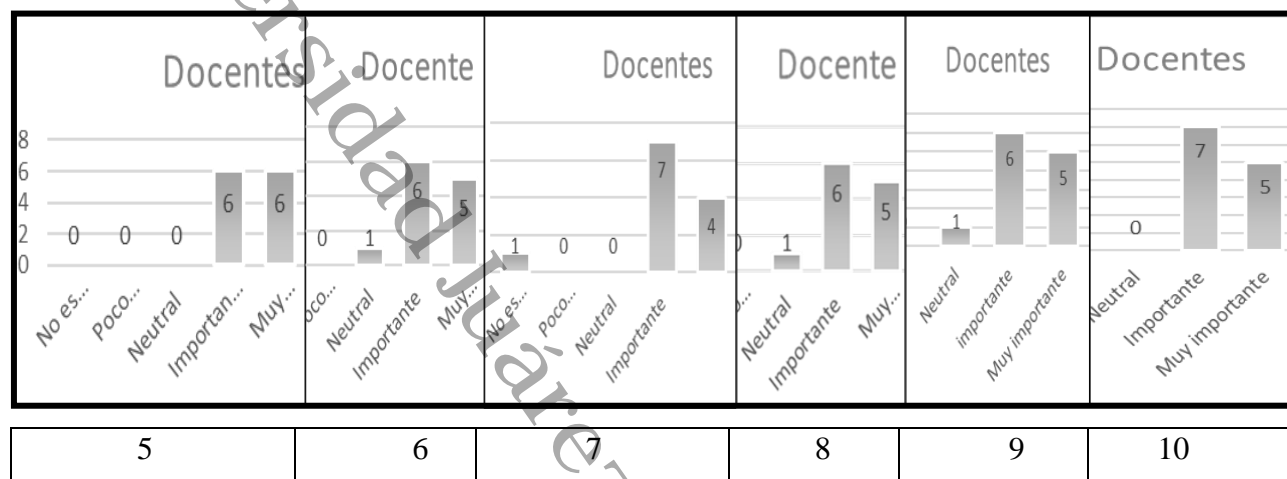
Docentes
8
6
4
2
0
0 0 0 6 6
No es... Poco... Neutral Importan... Muy...

Docente
0 1 6 5
Poco... Neutral Importante Muy...

Docentes
1 0 0 7 4
No es... Poco... Neutral Importante

Docente
0 1 6 5
... Neutral Importante Muy...

Docentes
1 6 5
Neutral importante Muy importante

Docentes
0 7 5
Neutral Importante Muy importante

Universidad Juárez

| 5 | 6 | 7 | 8 | 9 | 10 |
|---|---|---|---|---|---|